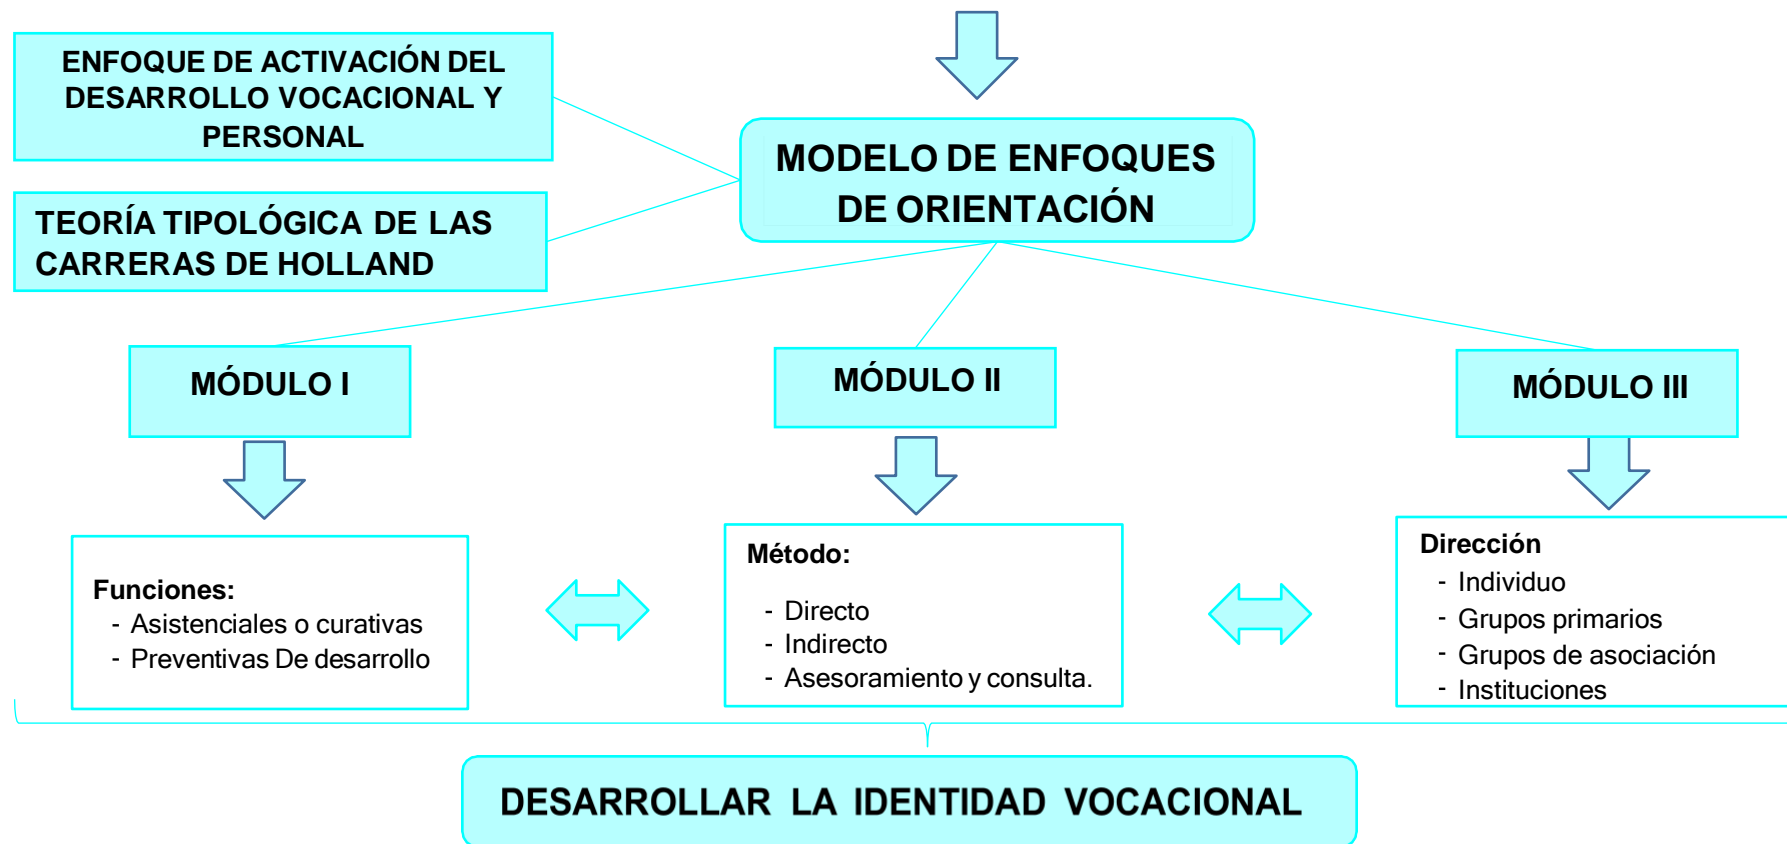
ENFOQUE DE ACTIVACIÓN DEL DESARROLLO VOCACIONAL Y PERSONAL

TEORÍA TIPOLÓGICA DE LAS CARRERAS DE HOLLAND

MODELO DE ENFOQUES DE ORIENTACIÓN

MÓDULO I

MÓDULO II

MÓDULO III

Funciones:
- Asistenciales o curativas
- Preventivas De desarrollo

Método:
- Directo
- Indirecto
- Asesoramiento y consulta.

Dirección
- Individuo
- Grupos primarios
- Grupos de asociación
- Instituciones

DESARROLLAR LA IDENTIDAD VOCACIONAL